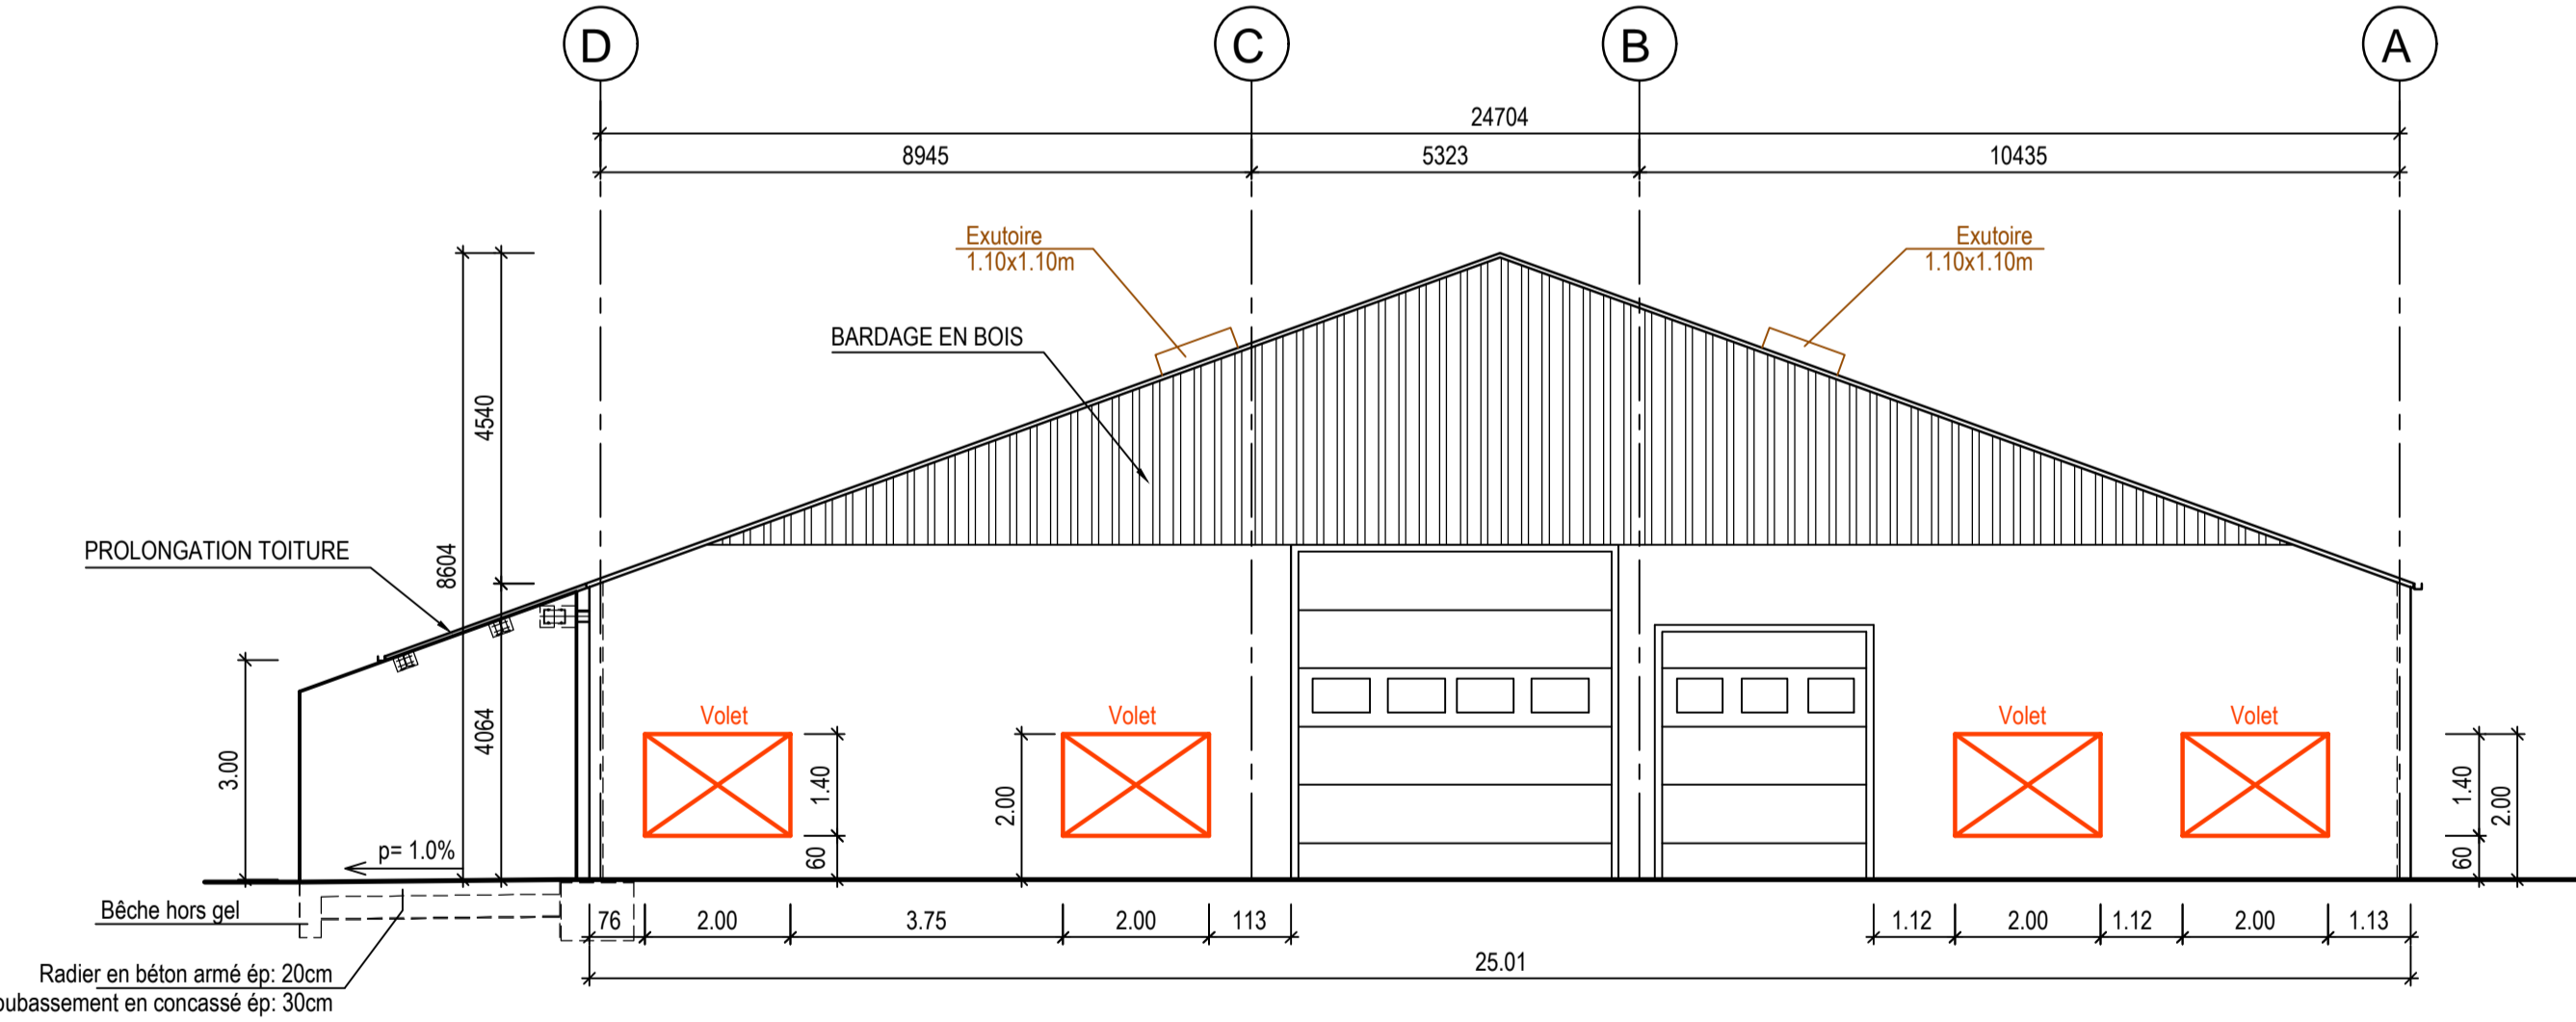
D
C
B
A
24704
8945
5323
10435
Exutoire
1.10x1.10m
Exutoire
1.10x1.10m
BARDAGE EN BOIS
4540
8604
PROLONGATION TOITURE
4064
3.00
p= 1.0%
Volet
Volet
Volet
Volet
1.40
60
2.00
1.40
60
2.00
Bêche hors gel
Radier en béton armé ép: 20cm
oubassement en concassé ép: 30cm
76
2.00
3.75
2.00
113
1.12
2.00
1.12
2.00
1.13
25.01